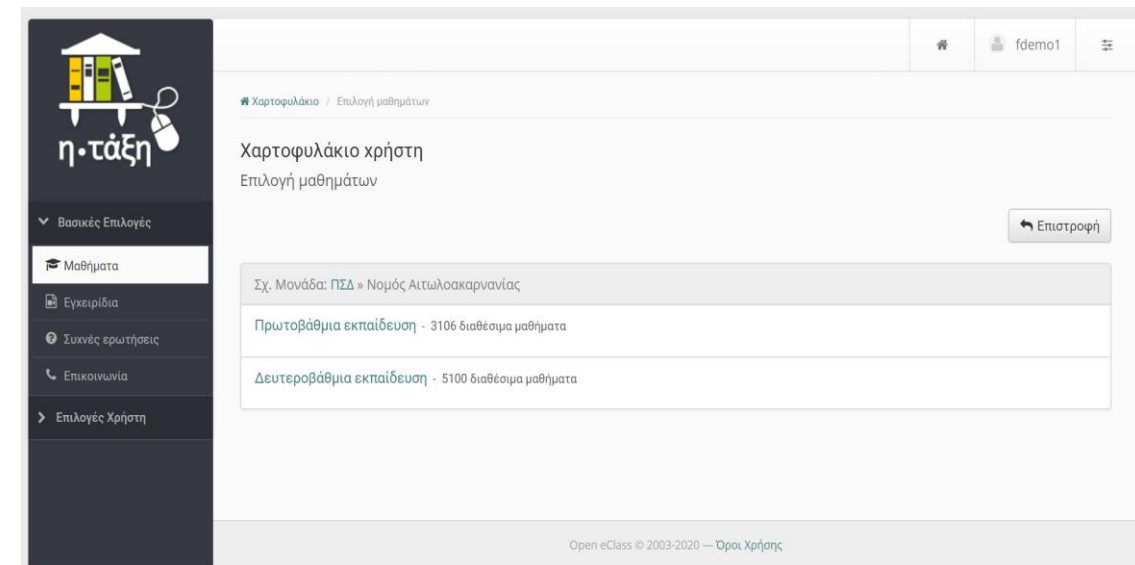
η•τάξη

Βασικές Επιλογές

Μαθήματα

Εγχειρίδια

Συχνές ερωτήσεις

Επικοινωνία

Επιλογές Χρήστη

fdemo1

Χαρτοφυλάκιο / Επιλογή μαθημάτων

Χαρτοφυλάκιο χρήστη

Επιλογή μαθημάτων

Επιστροφή

Σχ. Μονάδα: ΠΣΔ » Νομός Αιτωλοακαρνανίας

Πρωτοβάθμια εκπαίδευση - 3106 διαθέσιμα μαθήματα

Δευτεροβάθμια εκπαίδευση - 5100 διαθέσιμα μαθήματα

Open eClass © 2003-2020 — Όροι Χρήσης